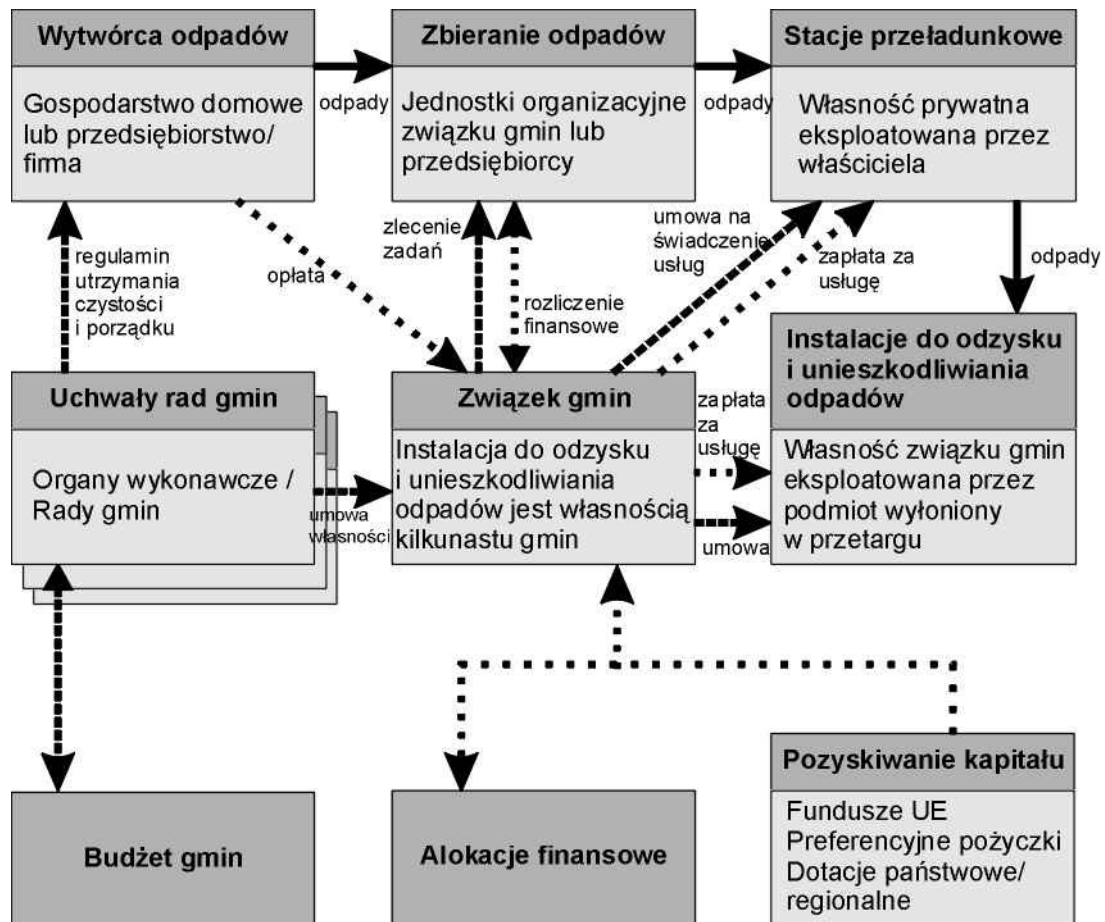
Wytwórca odpadów

Gospodarstwo domowe lub przedsiębiorstwo/ firma

odpady

Zbieranie odpadów

Jednostki organizacyjne związku gmin lub przedsiębiorcy

odpady

Stacje przeładunkowe

Własność prywatna eksploatowana przez właściciela

regulamin utrzymania czystości i porządku

opłata

zlecenie zadań

rozliczenie finansowe

umowa na świadczenie usług

zapłata za usługę

odpady

Instalacje do odzysku i unieszkodliwiania odpadów

Własność związku gmin eksploatowana przez podmiot wyłoniony w przetargu

Uchwały rad gmin

Organy wykonawcze / Rady gmin

umowa własności

Związek gmin

Instalacja do odzysku i unieszkodliwiania odpadów jest własnością kilkunastu gmin

zapłata za usługę

umowa

Pozyskiwanie kapitału

Fundusze UE
Preferencyjne pożyczki
Dotacje państwowe/ regionalne

Budżet gmin

Alokacje finansowe